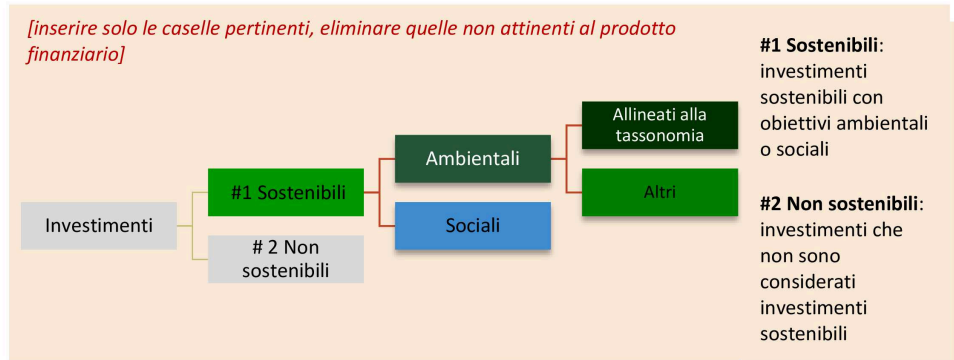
[inserire solo le caselle pertinenti, eliminare quelle non attinenti al prodotto finanziario]

Investimenti

#1 Sostenibili

# 2 Non sostenibili

Ambientali

Sociali

Allineati alla tassonomia

Altri

**#1 Sostenibili**: investimenti sostenibili con obiettivi ambientali o sociali

**#2 Non sostenibili**: investimenti che non sono considerati investimenti sostenibili